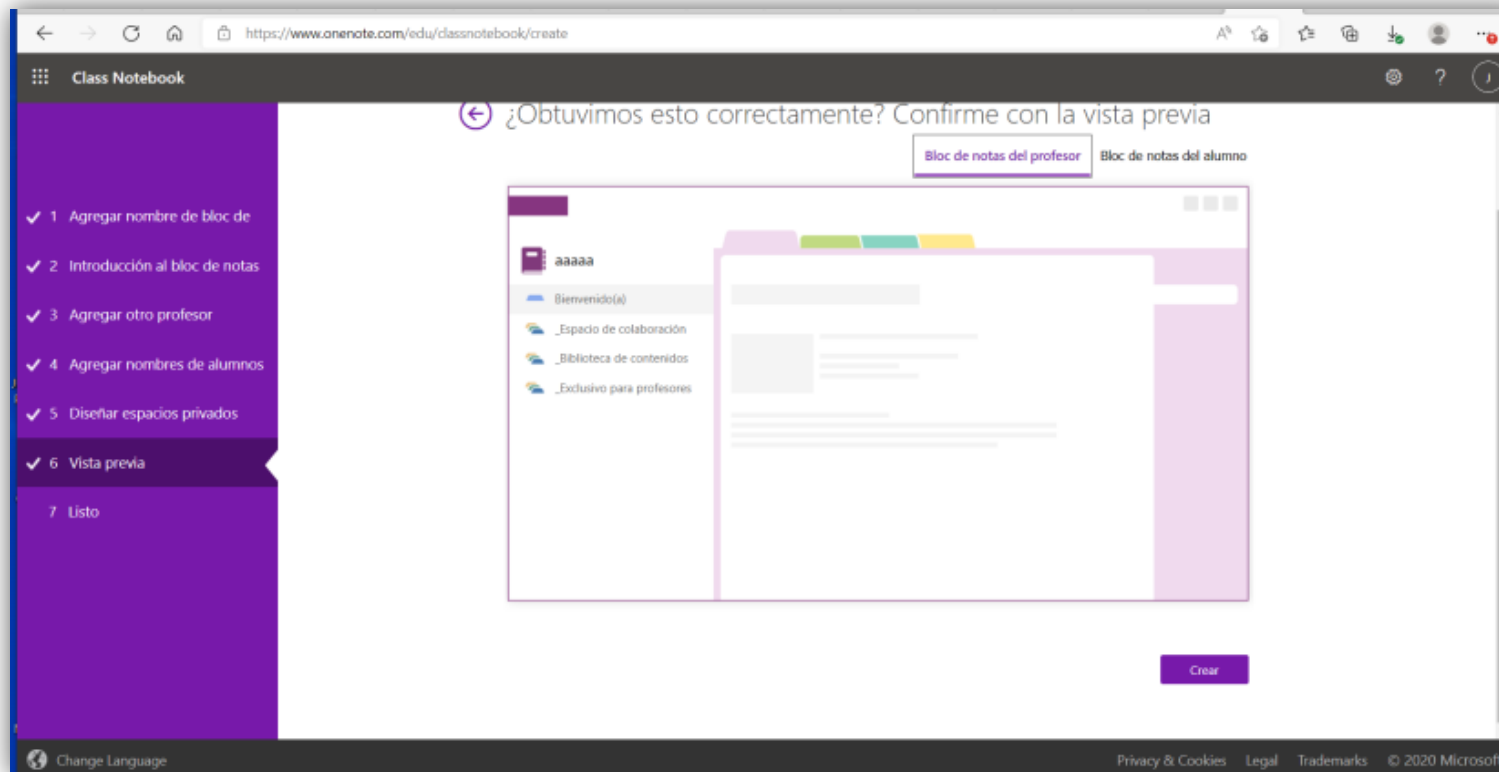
https://www.onenote.com/edu/classnotebook/create

Class Notebook

¿Obtuvimos esto correctamente? Confirme con la vista previa

Bloc de notas del profesor
Bloc de notas del alumno

✓ 1 Agregar nombre de bloc de
✓ 2 Introducción al bloc de notas
✓ 3 Agregar otro profesor
✓ 4 Agregar nombres de alumnos
✓ 5 Diseñar espacios privados
✓ 6 Vista previa
7 Listo

aaaaa
Bienvenido(a)
_Espacio de colaboración
_Biblioteca de contenidos
_Exclusivo para profesores

Crear

Change Language
Privacy & Cookies Legal Trademarks © 2020 Microsof